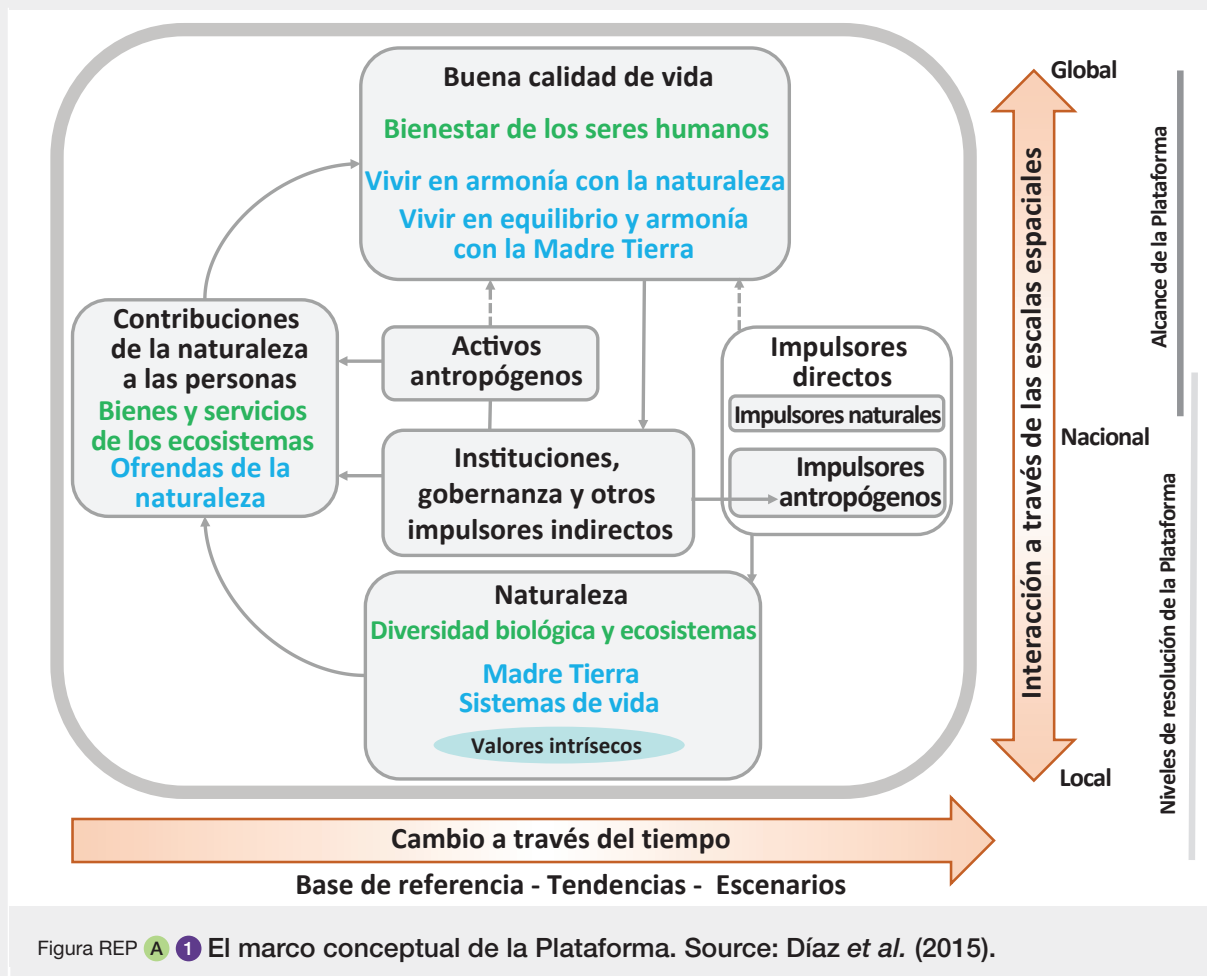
Buena calidad de vida

Bienestar de los seres humanos

Vivir en armonía con la naturaleza

Vivir en equilibrio y armonía con la Madre Tierra

Contribuciones de la naturaleza a las personas

Bienes y servicios de los ecosistemas

Ofrendas de la naturaleza

Activos antropógenos

Instituciones, gobernanza y otros impulsores indirectos

Impulsores directos

Impulsores naturales

Impulsores antropógenos

Naturaleza

Diversidad biológica y ecosistemas

Madre Tierra

Sistemas de vida

Valores intrísecos

Global

Nacional

Local

Interacción a través de las escalas espaciales

Alcance de la Plataforma

Niveles de resolución de la Plataforma

Cambio a través del tiempo

Base de referencia - Tendencias - Escenarios

Figura REP A 1 El marco conceptual de la Plataforma. Source: Díaz et al. (2015).